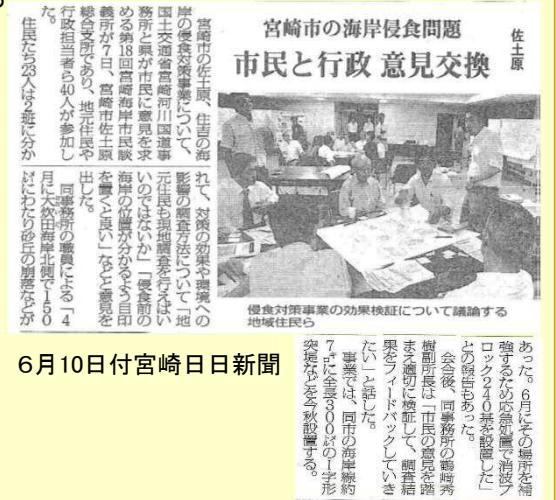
宮崎市の海岸侵食問題

佐土原

市民と行政 意見交換

宮崎市の佐土原、住吉の海岸の侵食対策事業について、国土交通省宮崎河川国道事務所と県が市民に意見を求める第18回宮崎海岸市民談義所が7日、宮崎市佐土原総合支所であり、地元住民や行政担当者ら40人が参加した。

住民たち23人は2班に分かれ、対策の効果や環境への影響の調査方法について「地元住民も現地調査を行えないのではないか」「侵食前の海岸の位置が分かるよう目印を置くと良い」などと意見を出した。

同事務所の職員による「4月に大炊田海岸北側で150㍍にわたり砂丘の崩落などがあった。6月にその場所を補強するため応急処置で消波ブロック240基を設置した」との報告もあった。

会合後、同事務所の鶴嶋秀樹副所長は「市民の意見を踏まえ適切に検証して、調査結果をフィードバックしていきたい」と話した。

事業では、同市の海岸線約7㌔に全長300㍍の1字形突堤などを今秋設置する。

侵食対策事業の効果検証について議論する地域住民ら

6月10日付宮崎日日新聞